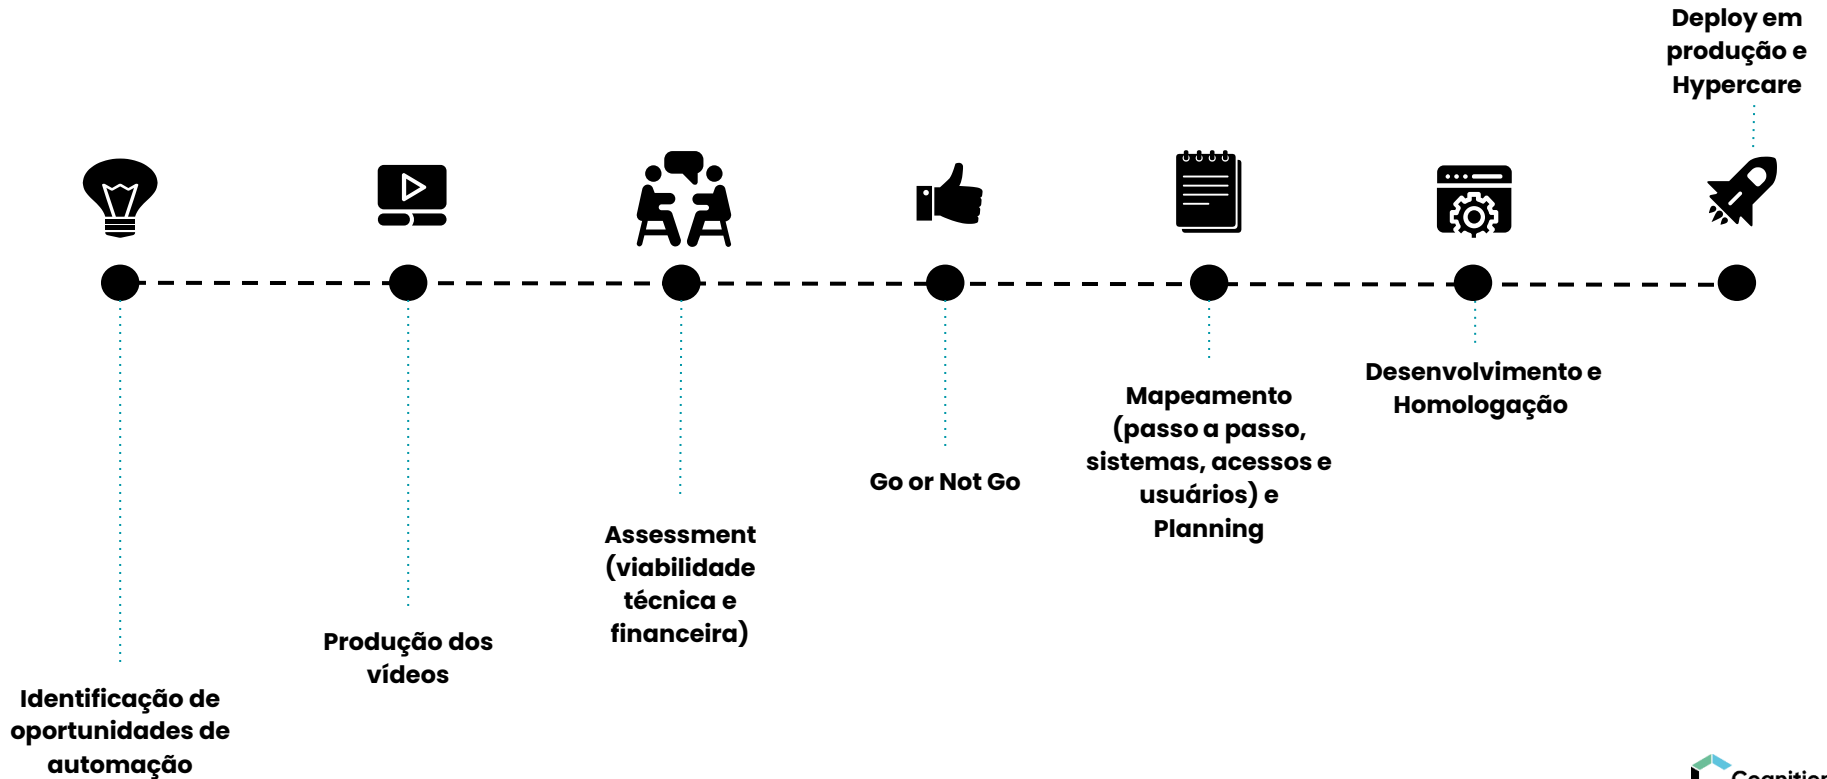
Deploy em produção e Hypercare

Identificação de oportunidades de automação

Produção dos vídeos

Assessment (viabilidade técnica e financeira)

Go or Not Go

Mapeamento (passo a passo, sistemas, acessos e usuários) e Planning

Desenvolvimento e Homologação

Cognitior